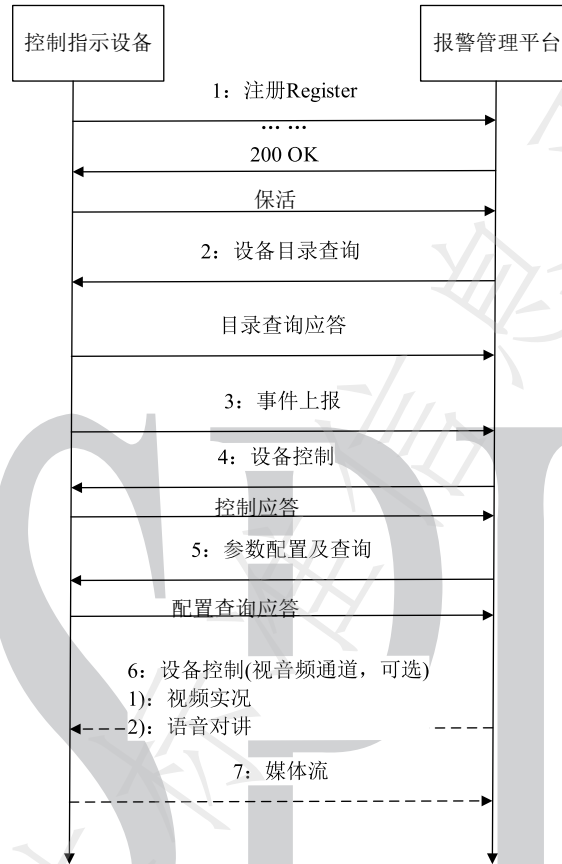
控制指示设备

报警管理平台

1：注册Register

… …

200 OK

保活

2：设备目录查询

目录查询应答

3：事件上报

4：设备控制

控制应答

5：参数配置及查询

配置查询应答

6：设备控制(视音频通道，可选)
1)：视频实况
2)：语音对讲

7：媒体流